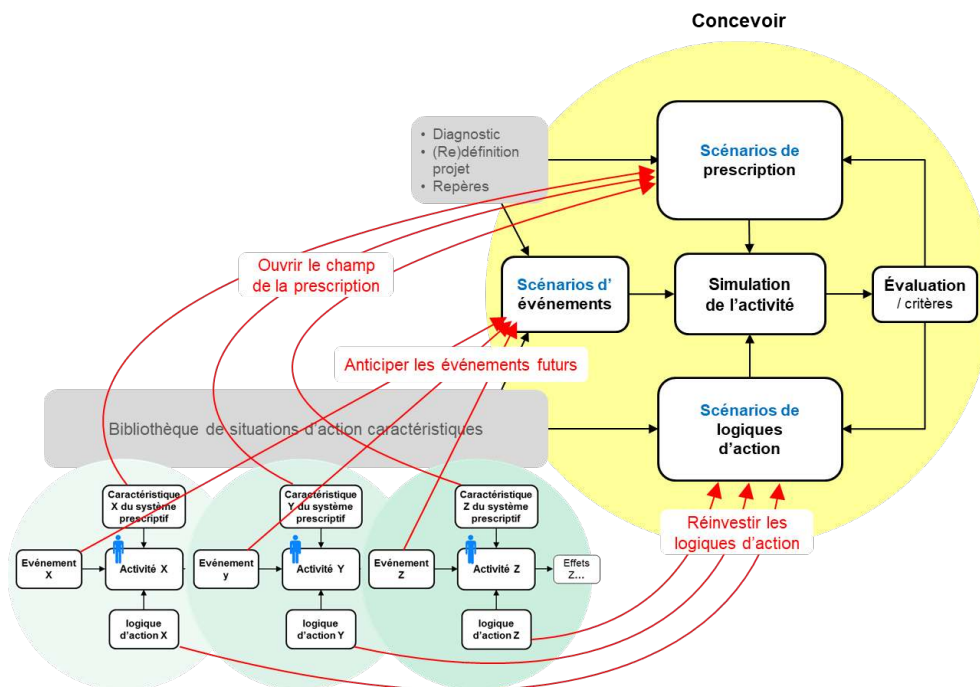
Concevoir

• Diagnostic
• (Re)définition projet
• Repères

Scénarios de prescription

Ouvrir le champ de la prescription

Scénarios d' événements

Simulation de l'activité

Évaluation / critères

Anticiper les événements futurs

Bibliothèque de situations d'action caractéristiques

Scénarios de logiques d'action

Caractéristique X du système prescriptif

Caractéristique Y du système prescriptif

Caractéristique Z du système prescriptif

Réinvestir les logiques d'action

Evénement X

Activité X

Evénement y

Activité Y

Evénement Z

Activité Z

Effets Z...

logique d'action X

logique d'action Y

logique d'action Z